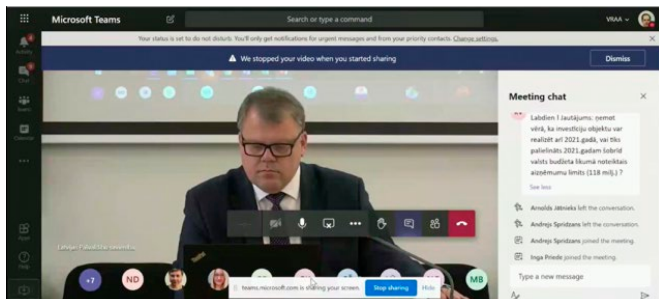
Microsoft Teams

Search or type a command

VRAA

Activity

Chat

Teams

Calendar

Apps

Help

Your status is set to do not disturb. You'll only get notifications for urgent messages and from your priority contacts. Change settings.

We stopped your video when you started sharing

Dismiss

Meeting chat

Labdien ! Jautājums: ņemot vērā, ka investīciju objektu var realizēt arī 2021.gadā, vai tiks palielināts 2021.gadam šobrīd valsts budžeta likumā noteiktais aizņēmumu limits (118 milj.) ?

See less

Arnolds Jātnieks left the conversation.

Andrejs Spridzans left the conversation.

Andrejs Spridzans joined the meeting.

Inga Priede joined the meeting.

Type a new message

Latvijas Pašvaldību savienība

+7

ND

MB

teams.microsoft.com is sharing your screen.

Stop sharing

Hide